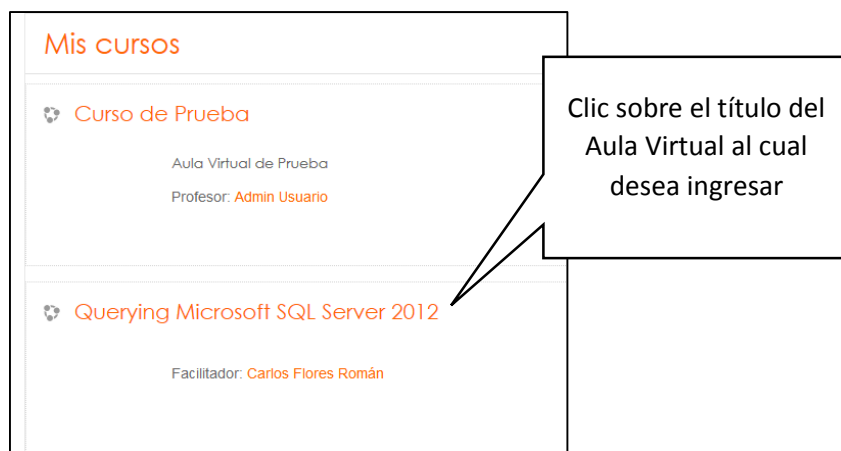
Mis cursos

Curso de Prueba

Aula Virtual de Prueba

Profesor: Admin Usuario

Querying Microsoft SQL Server 2012

Facilitador: Carlos Flores Román

Clic sobre el título del Aula Virtual al cual desea ingresar